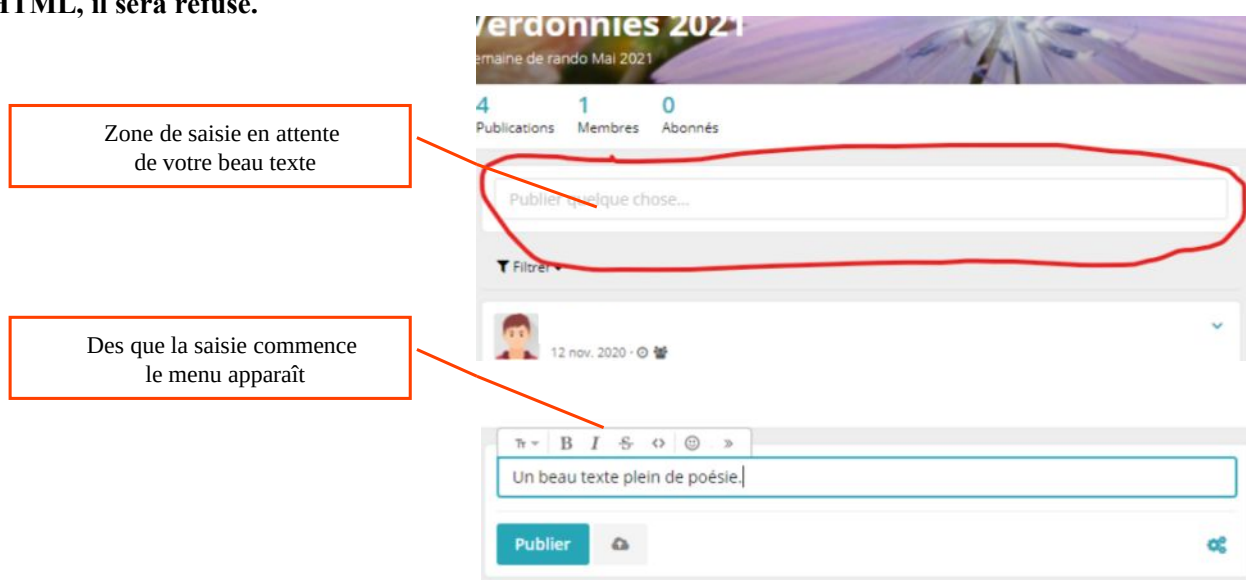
HTML, il sera refusé.

erdonnies 2021
emaine de rando Mai 2021

4 Publications
1 Membres
0 Abonnés

Zone de saisie en attente de votre beau texte

Publier quelque chose...

Filtrer

Des que la saisie commence le menu apparaît

12 nov. 2020 ·

Tr B I S <> »

Un beau texte plein de poésie.

Publier